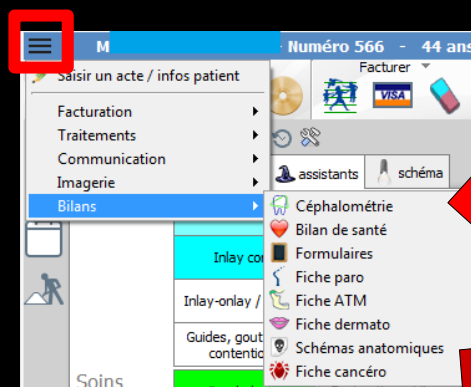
M Numéro 566 - 44 ans

Saisir un acte / infos patient
Facturation
Traitements
Communication
Imagerie
Bilans

Facturer

assistants
schéma

Céphalométrie
Bilan de santé
Formulaires
Fiche paro
Fiche ATM
Fiche dermato
Schémas anatomiques
Fiche cancéro

Inlay co
Inlay-onlay /
Guides, gout contentio
Soins